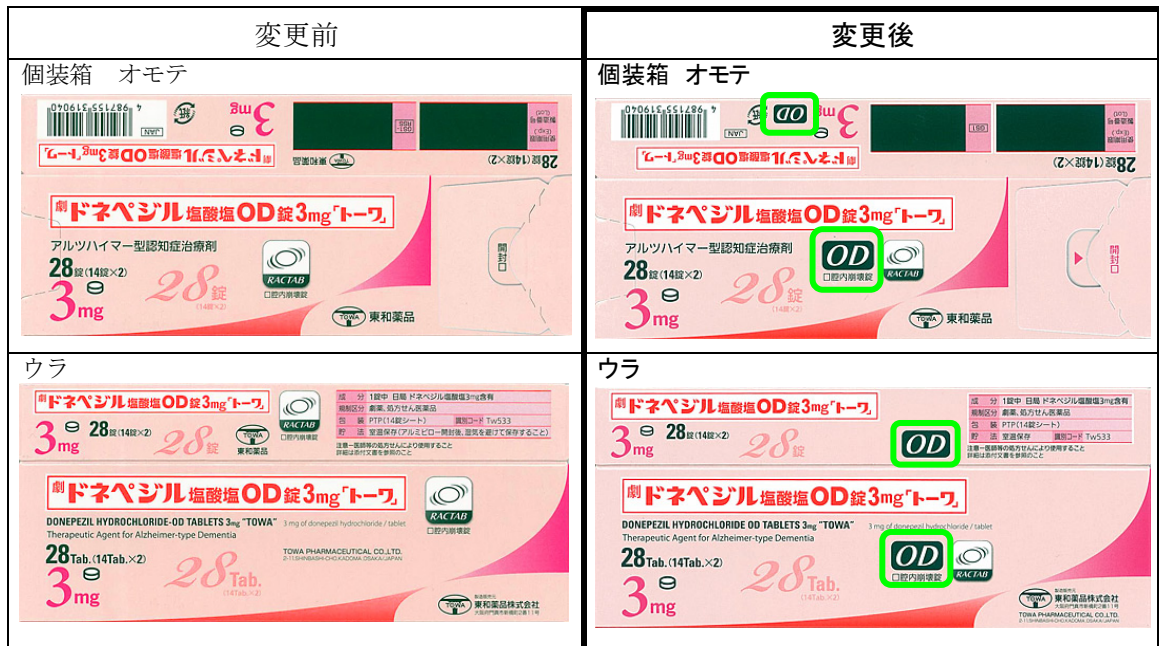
| 変更前 | 変更後 |
|---|---|
| 個装箱　オモテ | 個装箱　オモテ |

劇 ドネペジル塩酸塩OD錠3mg「トーワ」
28錠(14錠×2)
3mg
東和薬品

劇 ドネペジル塩酸塩OD錠3mg「トーワ」
アルツハイマー型認知症治療剤
28錠(14錠×2)
3mg
28錠 (14錠×2)
RACTAB
口腔内崩壊錠
TOWA 東和薬品
開封口

劇 ドネペジル塩酸塩OD錠3mg「トーワ」
28錠(14錠×2)
3mg
OD
東和薬品

劇 ドネペジル塩酸塩OD錠3mg「トーワ」
アルツハイマー型認知症治療剤
28錠(14錠×2)
3mg
28錠 (14錠×2)
OD
口腔内崩壊錠
RACTAB
TOWA 東和薬品
開封口

| ウラ | ウラ |
|---|---|

劇 ドネペジル塩酸塩OD錠3mg「トーワ」
3mg 28錠(14錠×2) 28錠
TOWA 東和薬品
RACTAB
口腔内崩壊錠
成分 1錠中 日局 ドネペジル塩酸塩3mg含有
規制区分 劇薬、処方せん医薬品
包装 PTP(14錠シート)　識別コード Tw533
貯法 室温保存(アルミピロー開封後、湿気を避けて保存すること)
注意―医師等の処方せんにより使用すること
詳細は添付文書を参照のこと

劇 ドネペジル塩酸塩OD錠3mg「トーワ」
DONEPEZIL HYDROCHLORIDE-OD TABLETS 3mg "TOWA"　3 mg of donepezil hydrochloride / tablet
Therapeutic Agent for Alzheimer-type Dementia
28Tab.(14Tab.×2)
3mg
28Tab. (14Tab.×2)
RACTAB
口腔内崩壊錠
TOWA PHARMACEUTICAL CO.,LTD.
2-11 SHINBASHI-CHO, KADOMA, OSAKA, JAPAN
製造販売元
TOWA 東和薬品株式会社

劇 ドネペジル塩酸塩OD錠3mg「トーワ」
3mg 28錠(14錠×2) 28錠
OD
成分 1錠中 日局 ドネペジル塩酸塩3mg含有
規制区分 劇薬、処方せん医薬品
包装 PTP(14錠シート)
貯法 室温保存　識別コード Tw533
注意―医師等の処方せんにより使用すること
詳細は添付文書を参照のこと

劇 ドネペジル塩酸塩OD錠3mg「トーワ」
DONEPEZIL HYDROCHLORIDE-OD TABLETS 3mg "TOWA"　3 mg of donepezil hydrochloride / tablet
Therapeutic Agent for Alzheimer-type Dementia
28Tab.(14Tab.×2)
3mg
28Tab. (14Tab.×2)
OD
口腔内崩壊錠
RACTAB
製造販売元
TOWA 東和薬品株式会社
大阪府門真市新橋町2番11号
TOWA PHARMACEUTICAL CO.,LTD.
2-11 SHINBASHI-CHO, KADOMA, OSAKA, JAPAN